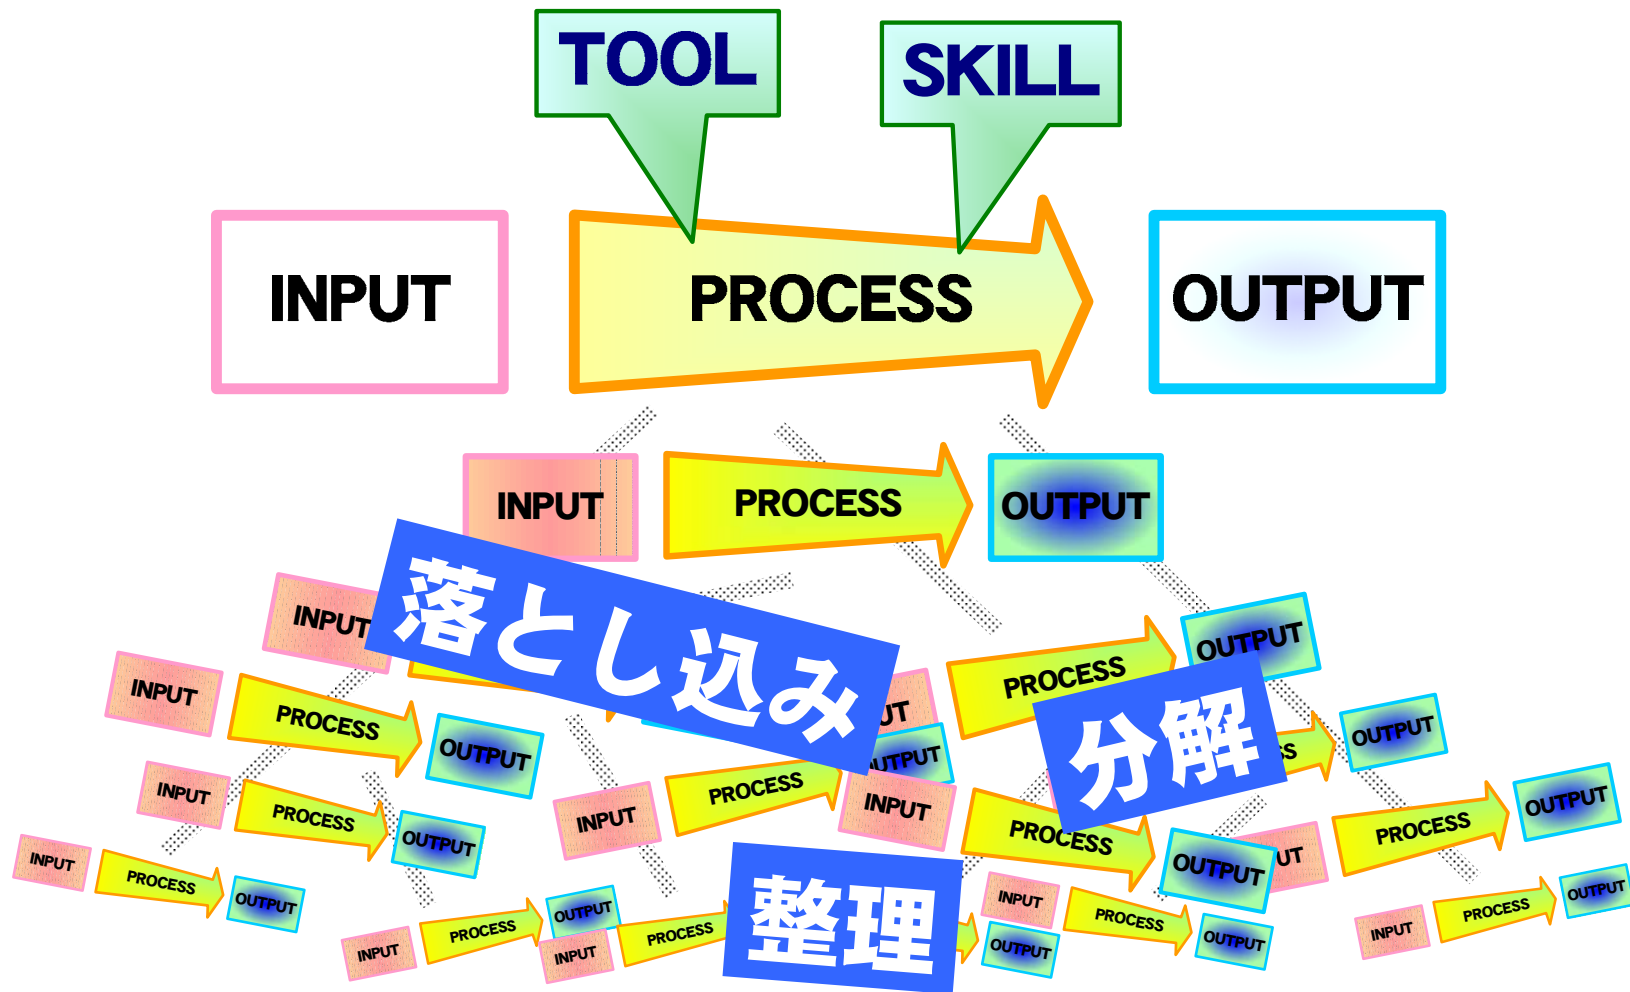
TOOL
SKILL
INPUT
PROCESS
OUTPUT

INPUT
PROCESS
OUTPUT

落とし込み
分解
整理

INPUT
INPUT
PROCESS
OUTPUT
UT
UTPUT
PROCESS
OUTPUT
INPUT
PROCESS
OUTPUT
INPUT
PROCESS
INPUT
PROCESS
OUTPUT
S
OUTPUT
INPUT
PROCESS
OUTPUT
UT
PROCESS
OUTPUT
INPUT
PROCESS
OUTPUT
INPUT
PROCESS
OUTPUT
INPUT
PROCESS
INPUT
PROCESS
OUTPUT
OUTPUT
INPUT
PROCESS
OUTPUT